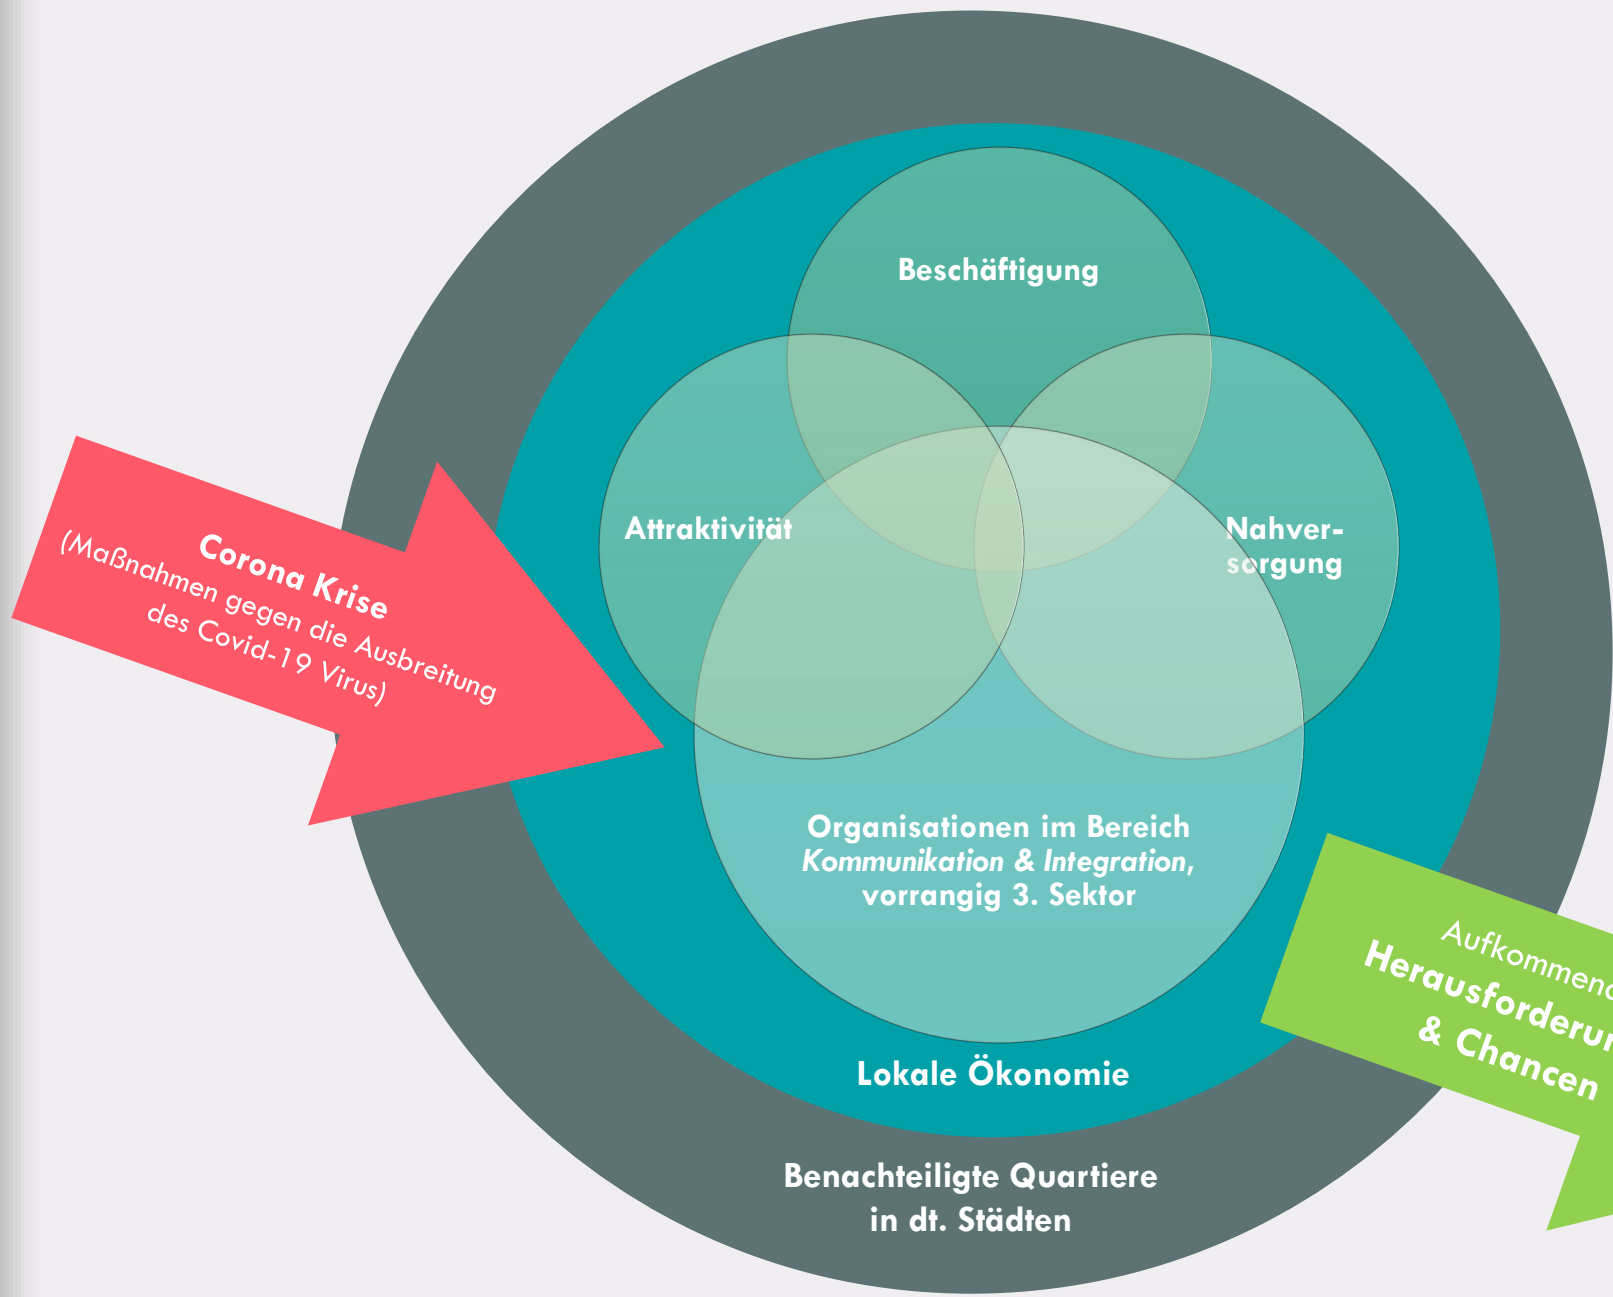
Corona Krise
(Maßnahmen gegen die Ausbreitung des Covid-19 Virus)

Beschäftigung

Attraktivität

Nahversorgung

Organisationen im Bereich *Kommunikation & Integration*, vorrangig 3. Sektor

Lokale Ökonomie

Benachteiligte Quartiere in dt. Städten

Aufkommend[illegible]
Herausforderu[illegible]
& Chancen